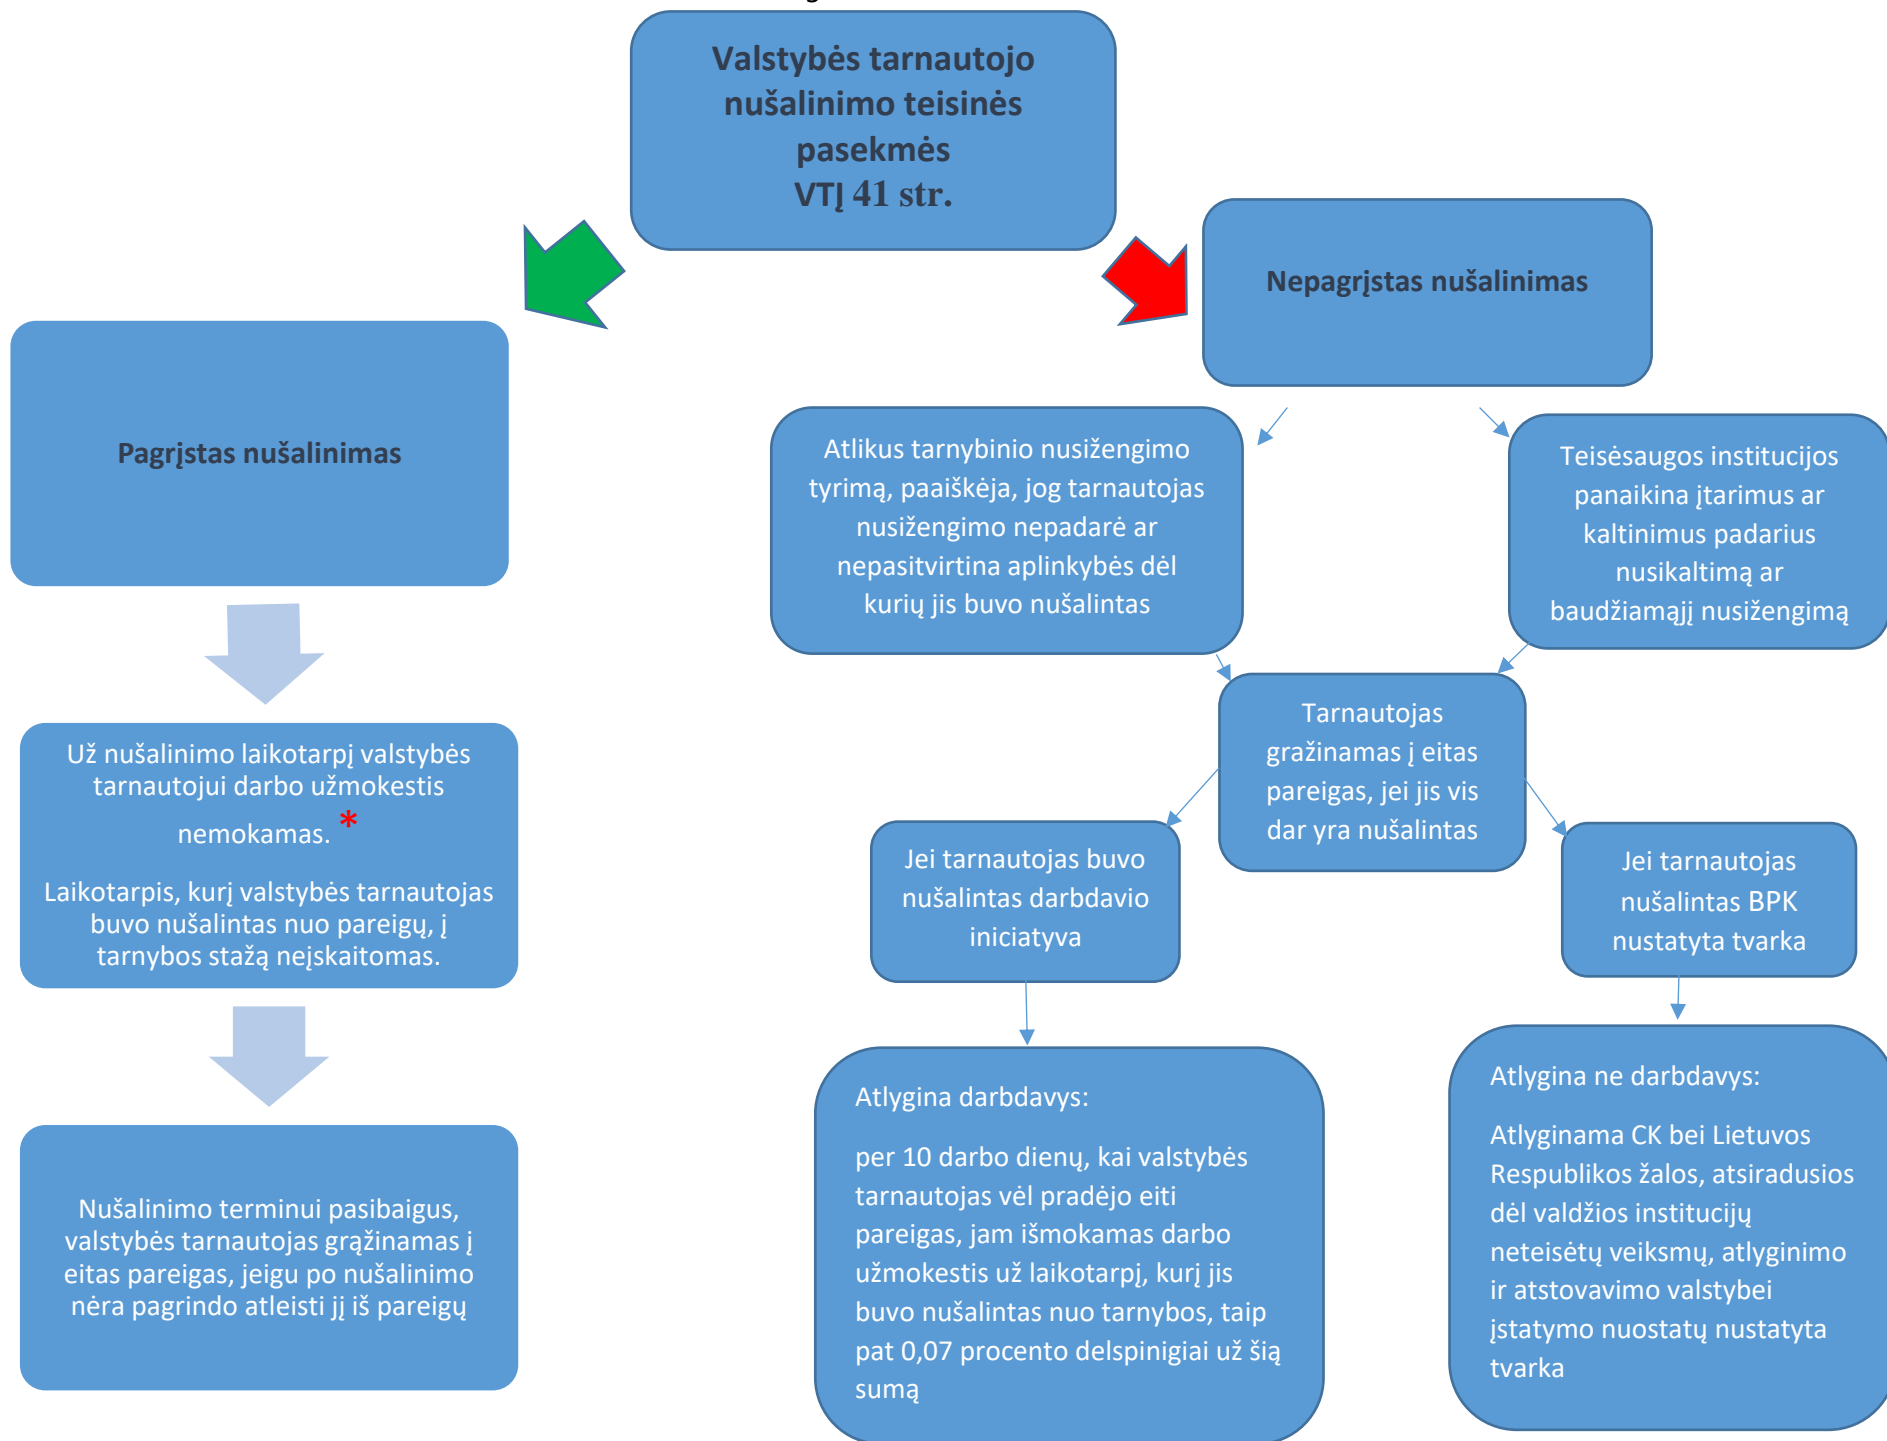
Valstybės tarnautojo nušalinimo teisinės pasekmės
VTĮ 41 str.

Pagrįstas nušalinimas

Už nušalinimo laikotarpį valstybės tarnautojui darbo užmokestis nemokamas. *

Laikotarpis, kurį valstybės tarnautojas buvo nušalintas nuo pareigų, į tarnybos stažą neįskaitomas.

Nušalinimo terminui pasibaigus, valstybės tarnautojas grąžinamas į eitas pareigas, jeigu po nušalinimo nėra pagrindo atleisti jį iš pareigų

Nepagrįstas nušalinimas

Atlikus tarnybinio nusižengimo tyrimą, paaiškėja, jog tarnautojas nusižengimo nepadarė ar nepasitvirtina aplinkybės dėl kurių jis buvo nušalintas

Teisėsaugos institucijos panaikina įtarimus ar kaltinimus padarius nusikaltimą ar baudžiamąjį nusižengimą

Tarnautojas gražinamas į eitas pareigas, jei jis vis dar yra nušalintas

Jei tarnautojas buvo nušalintas darbdavio iniciatyva

Jei tarnautojas nušalintas BPK nustatyta tvarka

Atlygina darbdavys:

per 10 darbo dienų, kai valstybės tarnautojas vėl pradėjo eiti pareigas, jam išmokamas darbo užmokestis už laikotarpį, kurį jis buvo nušalintas nuo tarnybos, taip pat 0,07 procento delspinigiai už šią sumą

Atlygina ne darbdavys:

Atlyginama CK bei Lietuvos Respublikos žalos, atsiradusios dėl valdžios institucijų neteisėtų veiksmų, atlyginimo ir atstovavimo valstybei įstatymo nuostatų nustatyta tvarka